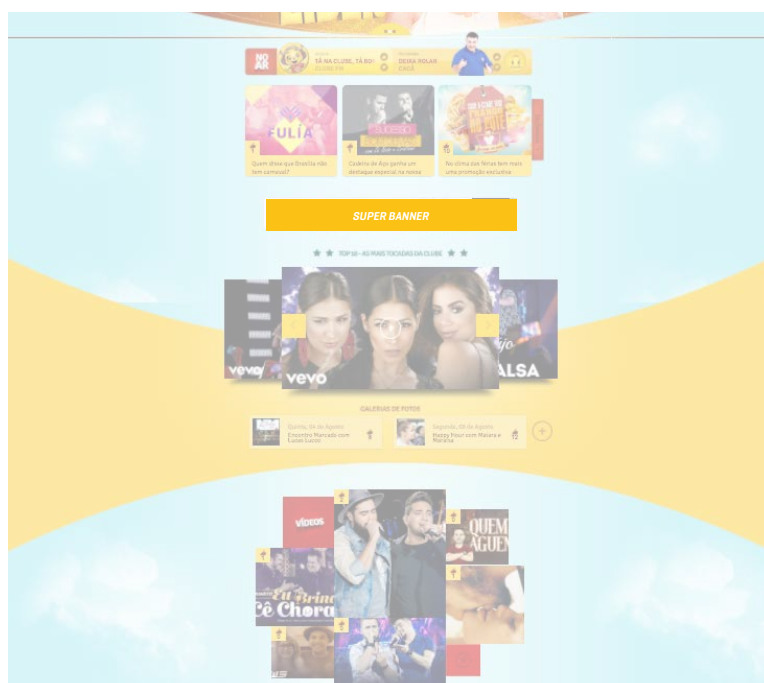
NO AR

TÁ NA CLUBE, TÁ BOM

CLUBE FM

DEIXA ROLAR

CAFÉ

FULIA

Quem disse que Brasília não tem carnaval?

Caderno de Ájo ganha um destaque especial na nossa

No clima das férias tem mais uma promoção exclusiva

SUPER BANNER

TOP 10 - AS MAIS TOCADAS DA CLUBE

vevo

vevo

ALSA

GALERIAS DE FOTOS

Quinta, 04 de Agosto

Encontro Marcado com Lucas Lucco

Segunda, 08 de Agosto

Happy Hour com Maiara e Maraisa

VÍDEOS

Eu Brinco Cê Chora

QUEM AGUEN